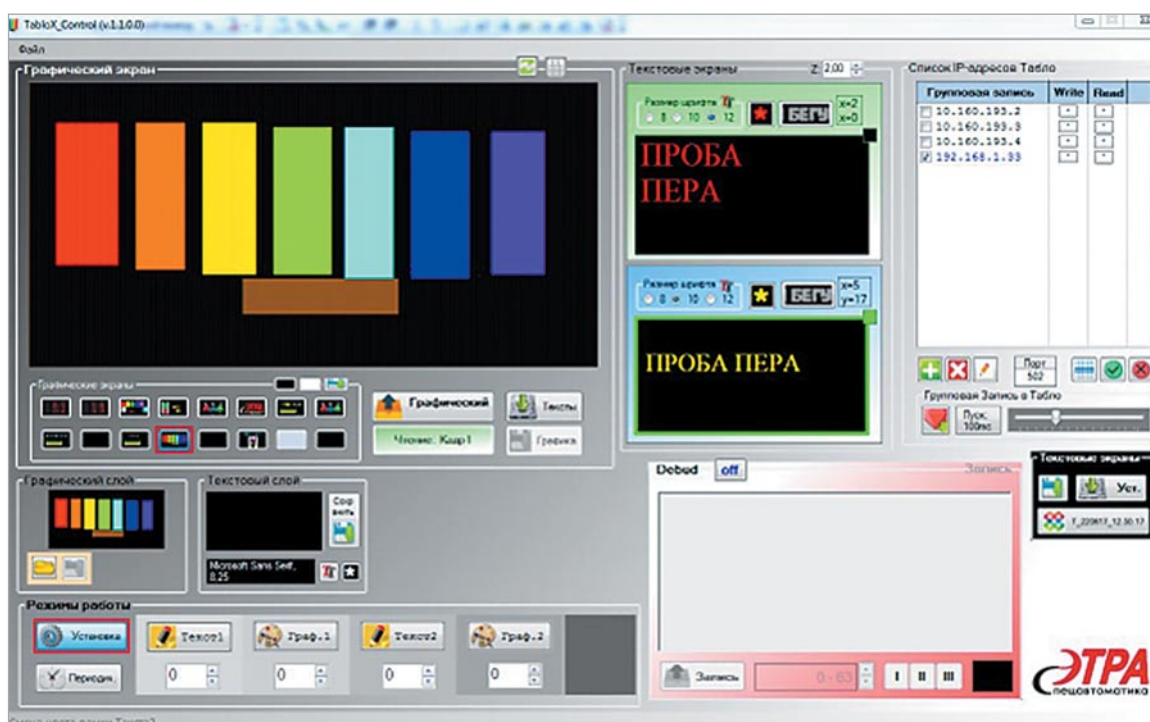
TabloX_Control (v.1.1.0.0)

Файл

Графический экран

Текстовые экраны

Z 2,00

Размер шрифта
8 10 12

БЕГУ

x=2
x=0

ПРОБА ПЕРА

Размер шрифта
8 10 12

БЕГУ

x=5
y=17

ПРОБА ПЕРА

Список IP-адресов Табло

| Групповая запись | Write | Read |
|---|---|---|
| 10.160.193.2 | | |
| 10.160.193.3 | | |
| 10.160.193.4 | | |
| 192.168.1.33 | | |

Порт 502

Групповая Запись в Табло

Пуск 100мс

Графические экраны

Графический

Тексты

Чтение: Кадр1

Графика

Графический слой

Текстовый слой

Сохранить

Microsoft Sans Serif, 8,25

Debud off

Запись

Текстовые экраны

Уст.

T_220617_12.50.17

Режимы работы

Установка

Текст1

Граф.1

Текст2

Граф.2

Периодич.

0

0

0

0

Запись

0 - 63

I II III

ЭТРА
спецавтоматика